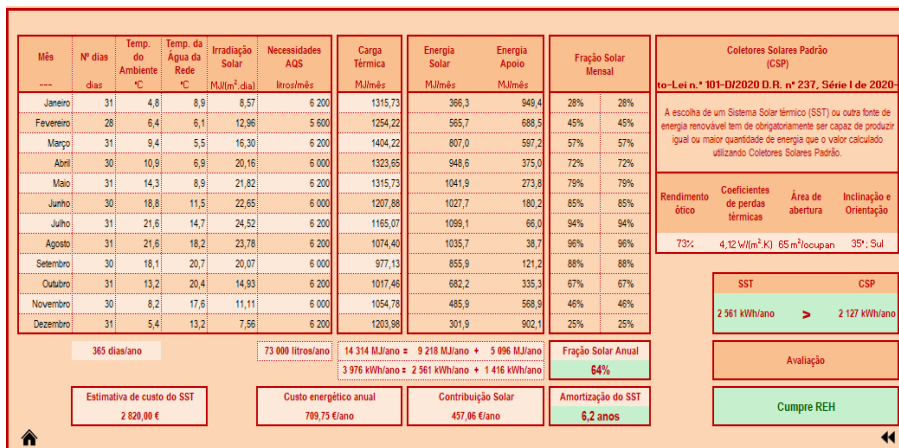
| Mês | Nº dias | Temp. do Ambiente | Temp. da Água da Rede | Irradiação Solar | Necessidades AQS |
|---|---|---|---|---|---|
| --- | dias | ºC | ºC | MJ/(m².dia) | litros/mês |
| Janeiro | 31 | 4,8 | 8,9 | 8,57 | 6 200 |
| Fevereiro | 28 | 6,4 | 6,1 | 12,96 | 5 600 |
| Março | 31 | 9,4 | 5,5 | 16,30 | 6 200 |
| Abril | 30 | 10,9 | 6,9 | 20,16 | 6 000 |
| Maio | 31 | 14,3 | 8,9 | 21,82 | 6 200 |
| Junho | 30 | 18,8 | 11,5 | 22,65 | 6 000 |
| Julho | 31 | 21,6 | 14,7 | 24,52 | 6 200 |
| Agosto | 31 | 21,6 | 18,2 | 23,78 | 6 200 |
| Setembro | 30 | 18,1 | 20,7 | 20,07 | 6 000 |
| Outubro | 31 | 13,2 | 20,4 | 14,93 | 6 200 |
| Novembro | 30 | 8,2 | 17,6 | 11,11 | 6 000 |
| Dezembro | 31 | 5,4 | 13,2 | 7,56 | 6 200 |

| Carga Térmica | Energia Solar | Energia Apoio | Fração Solar Mensal | |
|---|---|---|---|---|
| MJ/mês | MJ/mês | MJ/mês | | |
| 1315,73 | 366,3 | 949,4 | 28% | 28% |
| 1254,22 | 565,7 | 688,5 | 45% | 45% |
| 1404,22 | 807,0 | 597,2 | 57% | 57% |
| 1323,65 | 948,6 | 375,0 | 72% | 72% |
| 1315,73 | 1041,9 | 273,8 | 79% | 79% |
| 1207,88 | 1027,7 | 180,2 | 85% | 85% |
| 1165,07 | 1099,1 | 66,0 | 94% | 94% |
| 1074,40 | 1035,7 | 38,7 | 96% | 96% |
| 977,13 | 855,9 | 121,2 | 88% | 88% |
| 1017,46 | 682,2 | 335,3 | 67% | 67% |
| 1054,78 | 485,9 | 568,9 | 46% | 46% |
| 1203,98 | 301,9 | 902,1 | 25% | 25% |

Coletores Solares Padrão (CSP)
to-Lei n.º 101-D/2020 D.R. nº 237, Série I de 2020-

A escolha de um Sistema Solar térmico (SST) ou outra fonte de energia renovável tem de obrigatoriamente ser capaz de produzir igual ou maior quantidade de energia que o valor calculado utilizando Coletores Solares Padrão.

| Rendimento ótico | Coeficientes de perdas térmicas | Área de abertura | Inclinação e Orientação |
|---|---|---|---|
| 73% | 4,12 W/(m².K) | 65 m²/ocupan | 35º; Sul |

SST CSP
2 561 kWh/ano > 2 127 kWh/ano

Avaliação

365 dias/ano
73 000 litros/ano
14 314 MJ/ano = 9 218 MJ/ano + 5 096 MJ/ano
3 976 kWh/ano = 2 561 kWh/ano + 1 416 kWh/ano

Fração Solar Anual
64%

Estimativa de custo do SST
2 820,00 €

Custo energético anual
709,75 €/ano

Contribuição Solar
457,06 €/ano

Amortização do SST
6,2 anos

Cumpre REH